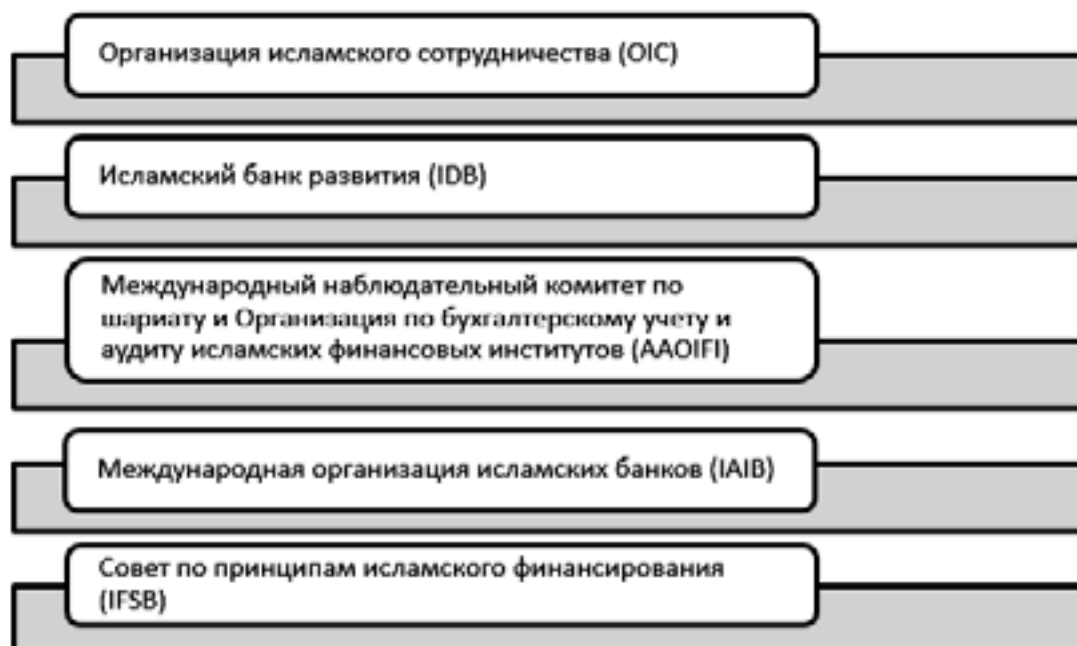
Организация исламского сотрудничества (OIC)

Исламский банк развития (IDB)

Международный наблюдательный комитет по шариату и Организация по бухгалтерскому учету и аудиту исламских финансовых институтов (AAOIFI)

Международная организация исламских банков (IAIB)

Совет по принципам исламского финансирования (IFSB)